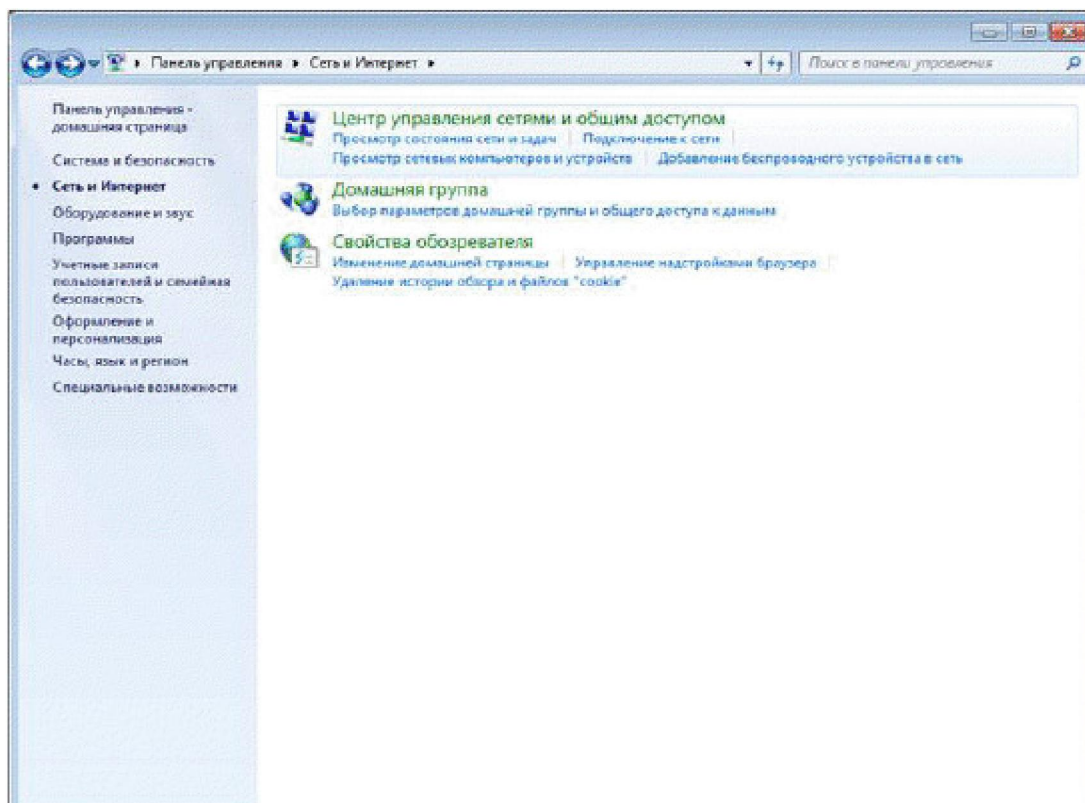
▸ Панель управления ▸ Сеть и Интернет ▸

Поиск в панели управления

Панель управления - домашняя страница

Система и безопасность

• Сеть и Интернет

Оборудование и звук

Программы

Учетные записи пользователей и семейная безопасность

Оформление и персонализация

Часы, язык и регион

Специальные возможности

Центр управления сетями и общим доступом

Просмотр состояния сети и задач | Подключение к сети | Просмотр сетевых компьютеров и устройств | Добавление беспроводного устройства в сеть

Домашняя группа

Выбор параметров домашней группы и общего доступа к данным

Свойства обозревателя

Изменение домашней страницы | Управление надстройками браузера | Удаление истории обзора и файлов "cookie"